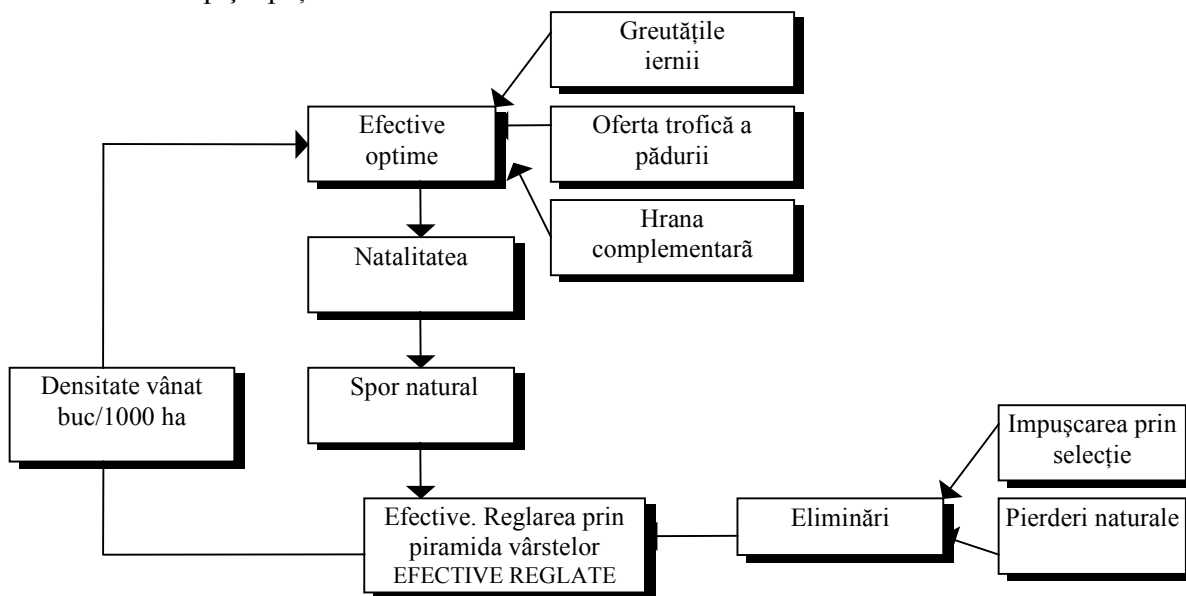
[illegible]

Greutățile iernii

Efective optime

Oferta trofică a pădurii

Hrana complementarã

Natalitatea

Spor natural

Densitate vânat buc/1000 ha

Impușcarea prin selecție

Pierderi naturale

Efective. Reglarea prin piramida vârstelor EFECTIVE REGLATE

Eliminări